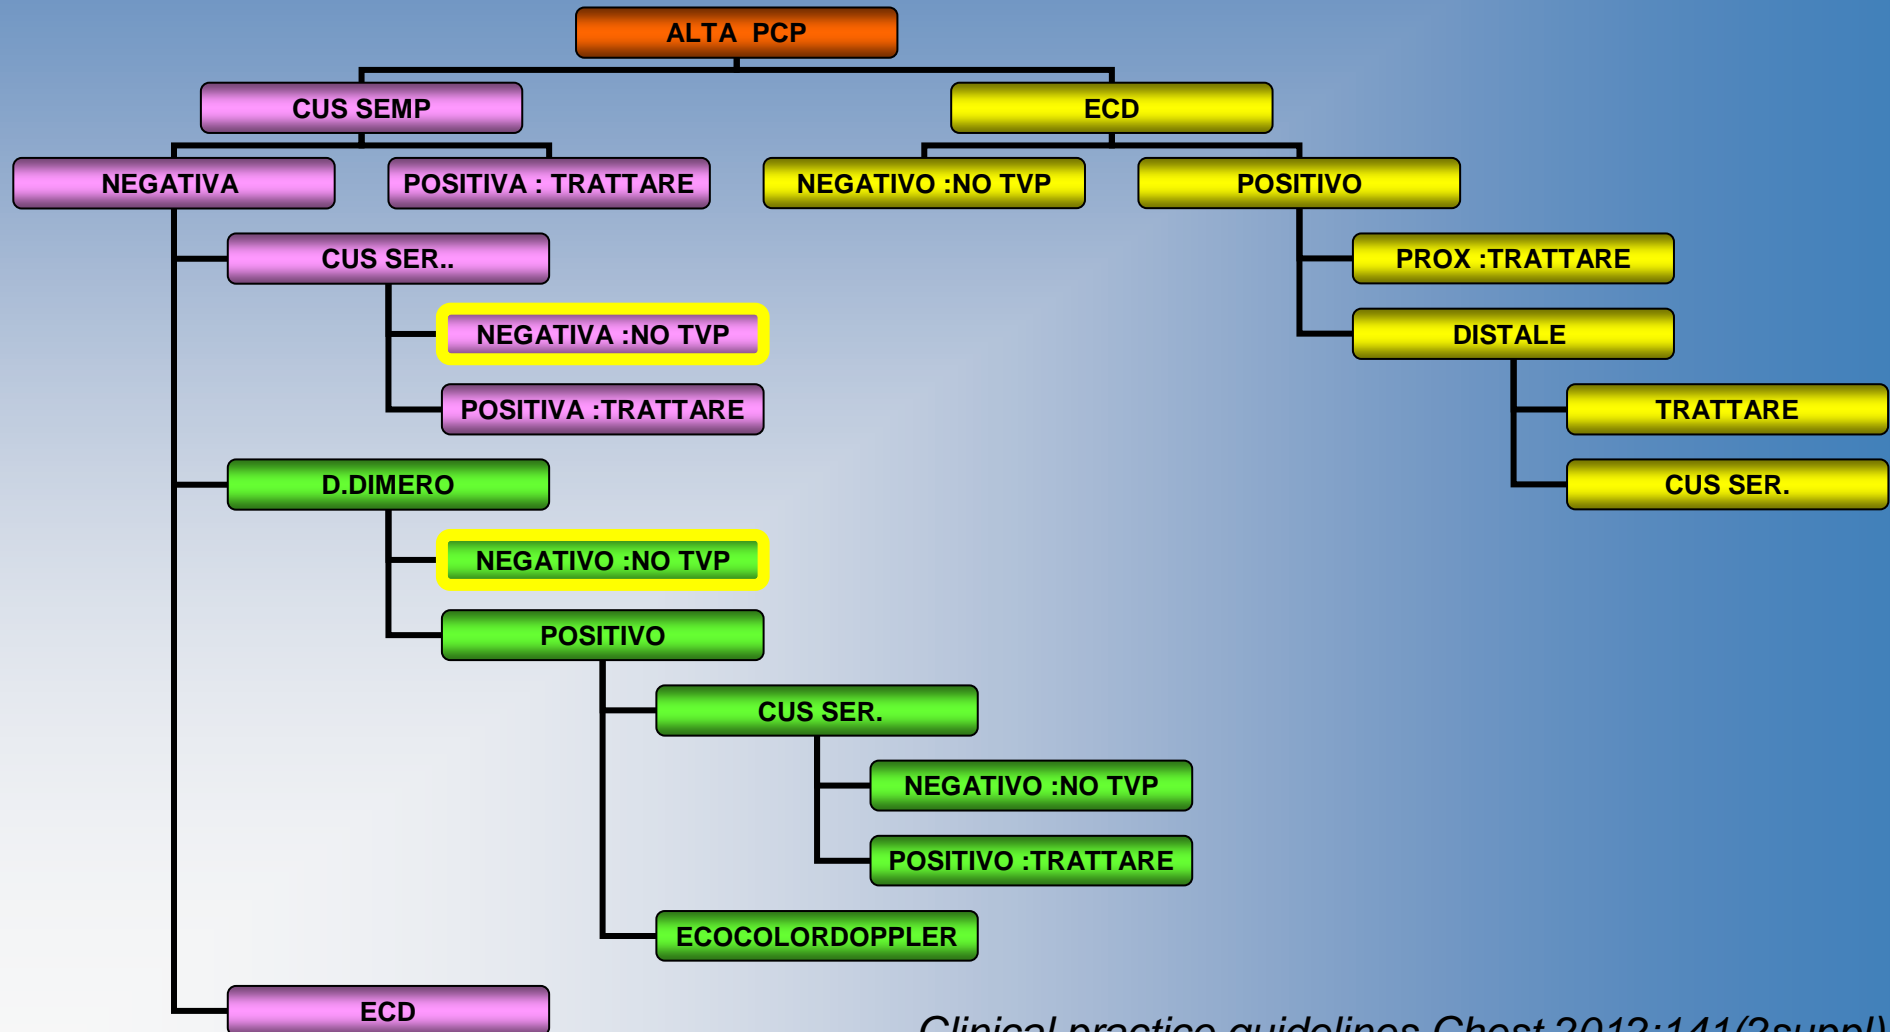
ALTA PCP

CUS SEMP

ECD

NEGATIVA

POSITIVA : TRATTARE

NEGATIVO :NO TVP

POSITIVO

CUS SER..

NEGATIVA :NO TVP

POSITIVA :TRATTARE

PROX :TRATTARE

DISTALE

TRATTARE

CUS SER.

D.DIMERO

NEGATIVO :NO TVP

POSITIVO

CUS SER.

NEGATIVO :NO TVP

POSITIVO :TRATTARE

ECOCOLORDOPPLER

ECD

Clinical practice guidelines Chest 2012;141(2suppl)